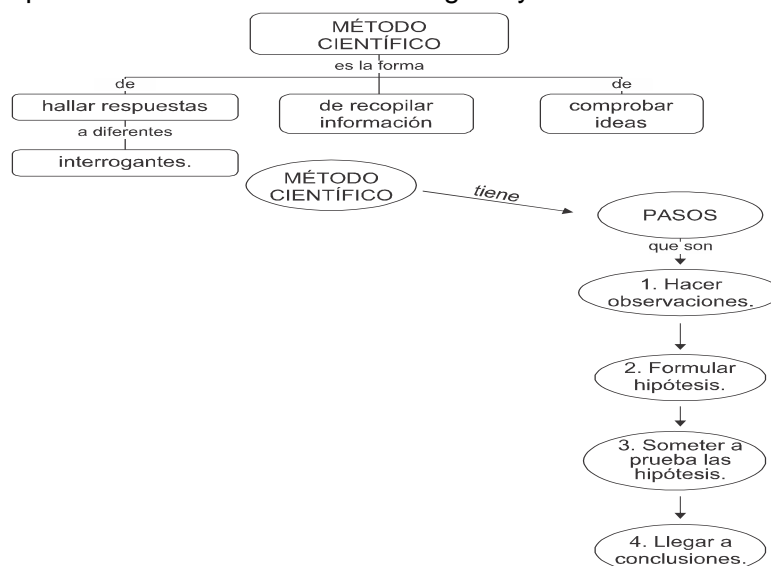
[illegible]

MÉTODO CIENTÍFICO

es la forma

de

hallar respuestas

a diferentes

interrogantes.

de recopilar información

de

comprobar ideas

MÉTODO CIENTÍFICO

tiene

PASOS

que son

1. Hacer observaciones.

2. Formular hipótesis.

3. Someter a prueba las hipótesis.

4. Llegar a conclusiones.